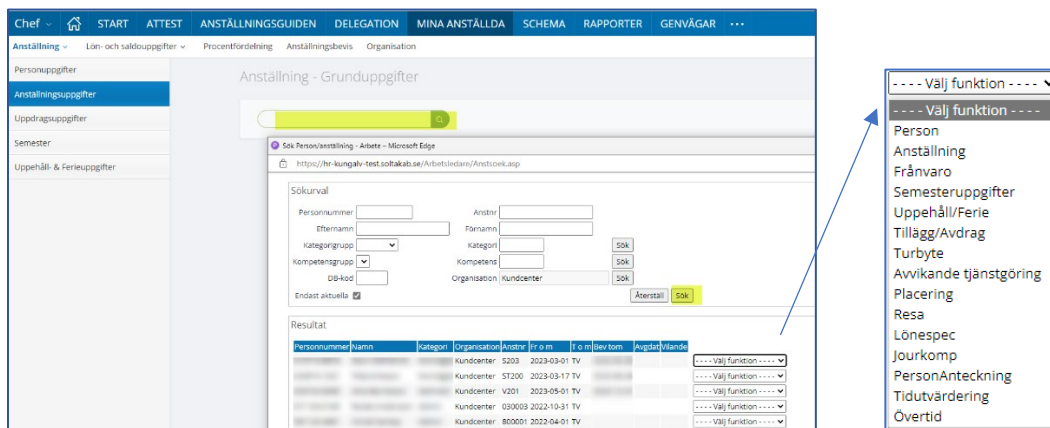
Chef START ATTEST ANSTÄLLNINGSGUIDEN DELEGATION MINA ANSTÄLLDA SCHEMA RAPPORTER GENVÄGAR ···

Anställning Lön- och saldouppgifter Procentfördelning Anställningsbevis Organisation

Personuppgifter
Anställningsuppgifter
Uppdragsuppgifter
Semester
Uppehåll- & Ferieuppgifter

Anställning - Grunduppgifter

Sök Person/anställning - Arbete — Microsoft Edge
https://hr-kungalv-test.soltakab.se/Arbetsledare/Anstsoek.asp

Sökurval
Personnummer
Anstnr
Efternamn
Förnamn
Kategorigrupp
Kategori
Sök
Kompetensgrupp
Kompetens
Sök
DB-kod
Organisation Kundcenter
Sök
Endast aktuella
Återställ Sök

Resultat

| Personnummer | Namn | Kategori | Organisation | Anstnr | Fr o m | T o m | Bev tom | Avgdat | Vilande | |
|---|---|---|---|---|---|---|---|---|---|---|
| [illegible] | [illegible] | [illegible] | Kundcenter | S203 | 2023-03-01 | TV | | | | - - - - Välj funktion - - - - |
| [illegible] | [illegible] | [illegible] | Kundcenter | ST200 | 2023-03-17 | TV | | | | - - - - Välj funktion - - - - |
| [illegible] | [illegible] | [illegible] | Kundcenter | V201 | 2023-05-01 | TV | | | | - - - - Välj funktion - - - - |
| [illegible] | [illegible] | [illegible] | Kundcenter | 030003 | 2022-10-31 | TV | | | | - - - - Välj funktion - - - - |
| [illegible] | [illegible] | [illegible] | Kundcenter | 800001 | 2022-04-01 | TV | | | | - - - - Välj funktion - - - - |

- - - - Välj funktion - - - -
- - - - Välj funktion - - - -
Person
Anställning
Frånvaro
Semesteruppgifter
Uppehåll/Ferie
Tillägg/Avdrag
Turbyte
Avvikande tjänstgöring
Placering
Resa
Lönespec
Jourkomp
PersonAnteckning
Tidutvärdering
Övertid